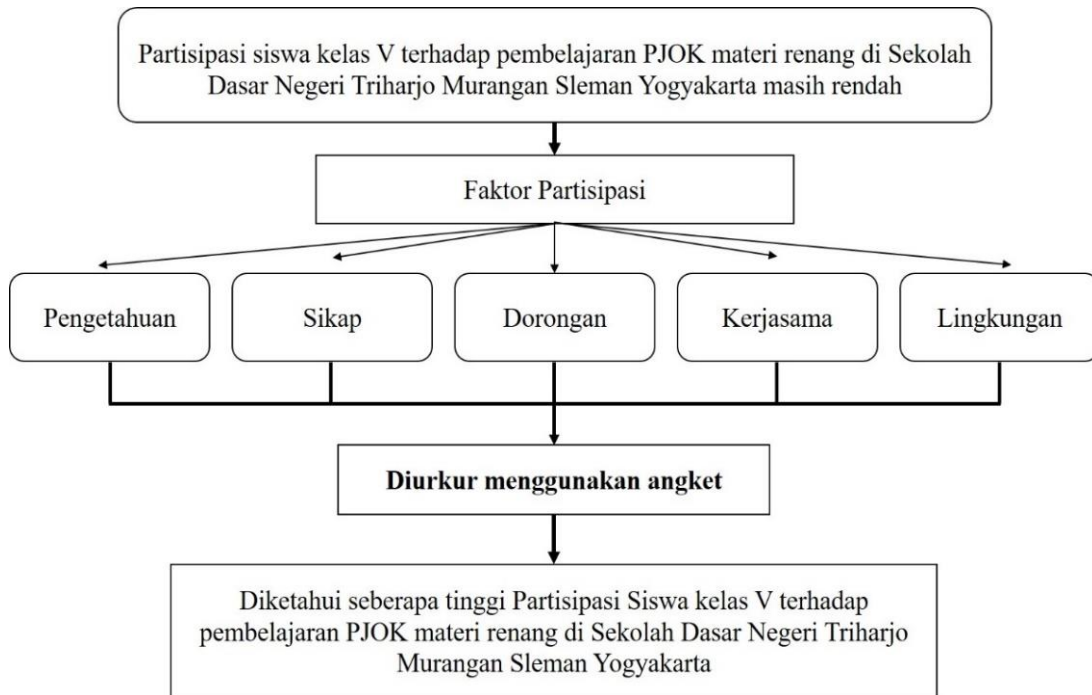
Partisipasi siswa kelas V terhadap pembelajaran PJOK materi renang di Sekolah Dasar Negeri Triharjo Murangan Sleman Yogyakarta masih rendah

Faktor Partisipasi

Pengetahuan

Sikap

Dorongan

Kerjasama

Lingkungan

Diurkur menggunakan angket

Diketahui seberapa tinggi Partisipasi Siswa kelas V terhadap pembelajaran PJOK materi renang di Sekolah Dasar Negeri Triharjo Murangan Sleman Yogyakarta